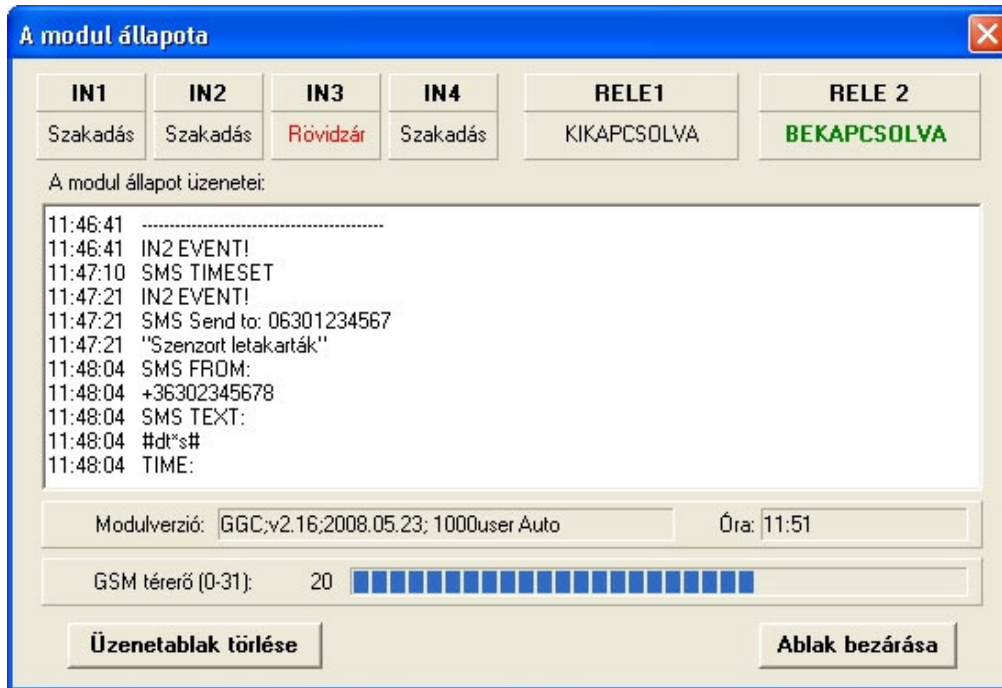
A modul állapota

| IN1 | IN2 | IN3 | IN4 | RELE1 | RELE 2 |
|---|---|---|---|---|---|
| Szakadás | Szakadás | Rövidzár | Szakadás | KIKAPCSOLVA | BEKAPCSOLVA |

A modul állapot üzenetei:

11:46:41 ------------------------------------------
11:46:41 IN2 EVENT!
11:47:10 SMS TIMESET
11:47:21 IN2 EVENT!
11:47:21 SMS Send to: 06301234567
11:47:21 "Szenzort letakarták"
11:48:04 SMS FROM:
11:48:04 +36302345678
11:48:04 SMS TEXT:
11:48:04 #dt*s#
11:48:04 TIME:

Modulverzió: GGC;v2.16;2008.05.23; 1000user Auto
Óra: 11:51

GSM térerő (0-31): 20

Üzenetablak törlése
Ablak bezárása